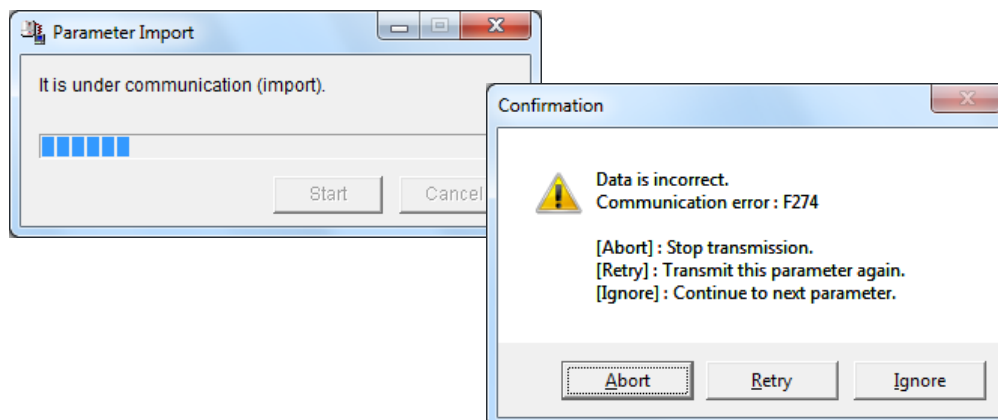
Parameter Import

It is under communication (import).

Start

Cancel

Confirmation

Data is incorrect.
Communication error : F274

[Abort] : Stop transmission.
[Retry] : Transmit this parameter again.
[Ignore] : Continue to next parameter.

Abort

Retry

Ignore